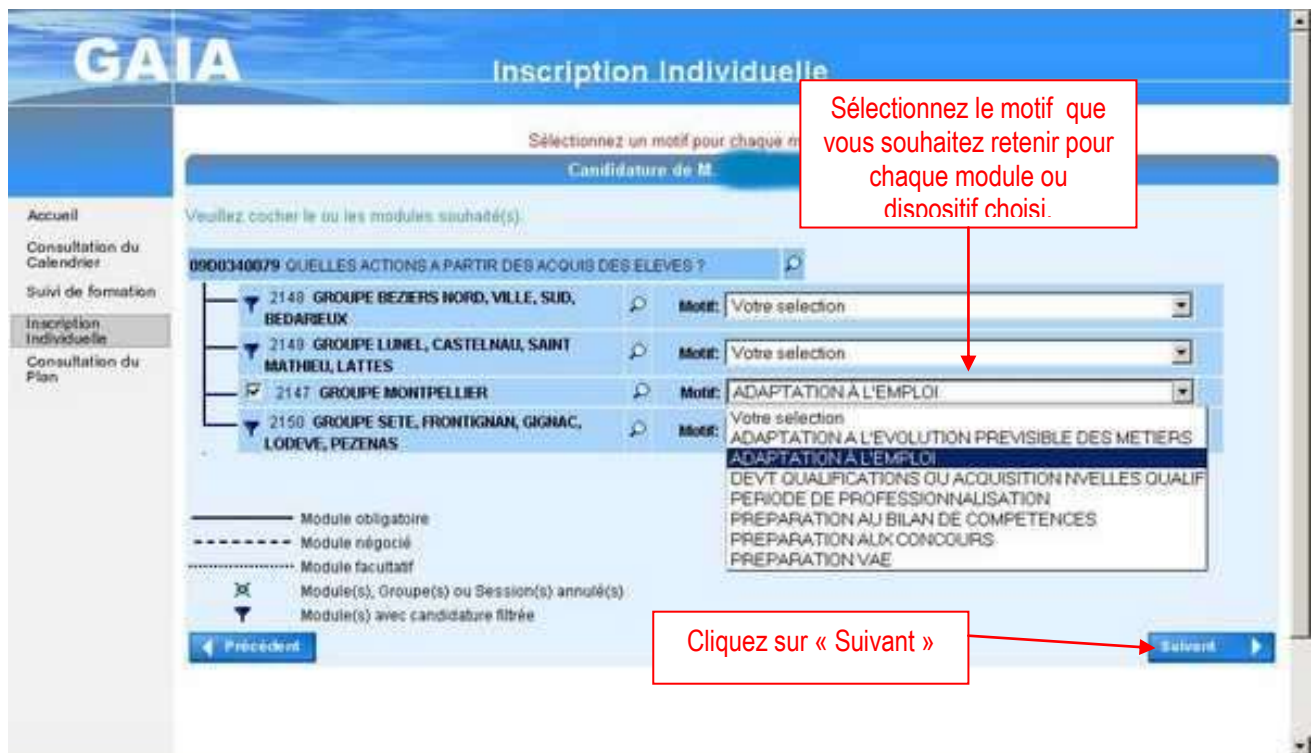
GAIA

Inscription Individuelle

Sélectionnez un motif pour chaque m

Candidature de M.

Sélectionnez le motif que vous souhaitez retenir pour chaque module ou dispositif choisi.

Accueil
Consultation du Calendrier
Suivi de formation
Inscription Individuelle
Consultation du Plan

Veuillez cocher le ou les modules souhaité(s).

09D0340079 QUELLES ACTIONS A PARTIR DES ACQUIS DES ELEVES ?

2148 GROUPE BEZIERS NORD, VILLE, SUD, BEDARIEUX — Motif: Votre selection

2149 GROUPE LUNEL, CASTELNAU, SAINT MATHIEU, LATTES — Motif: Votre selection

2147 GROUPE MONTPELLIER — Motif: ADAPTATION À L'EMPLOI

2150 GROUPE SETE, FRONTIGNAN, GIGNAC, LODEVE, PEZENAS — Motif:

Votre selection
ADAPTATION A L'EVOLUTION PREVISIBLE DES METIERS
ADAPTATION À L'EMPLOI
DEVT QUALIFICATIONS OU ACQUISITION NVELLES QUALIF
PERIODE DE PROFESSIONNALISATION
PREPARATION AU BILAN DE COMPETENCES
PREPARATION AUX CONCOURS
PREPARATION VAE

Module obligatoire
Module négocié
Module facultatif
Module(s), Groupe(s) ou Session(s) annulé(s)
Module(s) avec candidature filtrée

Précédent

Cliquez sur « Suivant »

Suivant